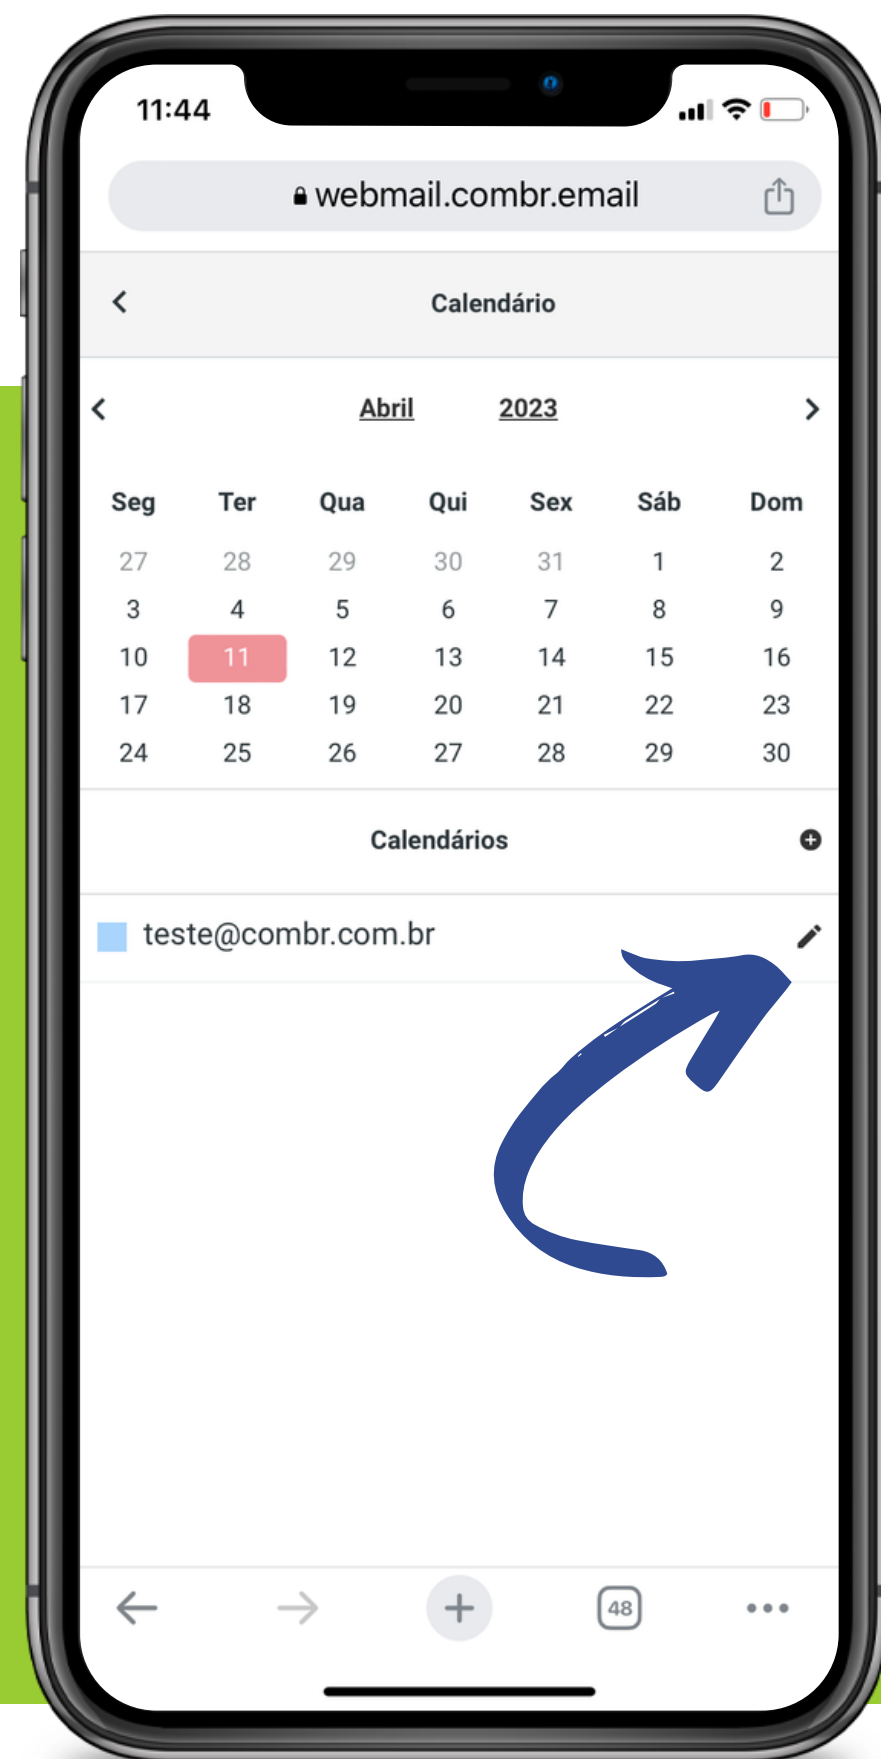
11:44

webmail.combr.email

Calendário

Abril 2023

| Seg | Ter | Qua | Qui | Sex | Sáb | Dom |
|---|---|---|---|---|---|---|
| 27 | 28 | 29 | 30 | 31 | 1 | 2 |
| 3 | 4 | 5 | 6 | 7 | 8 | 9 |
| 10 | 11 | 12 | 13 | 14 | 15 | 16 |
| 17 | 18 | 19 | 20 | 21 | 22 | 23 |
| 24 | 25 | 26 | 27 | 28 | 29 | 30 |

Calendários

teste@combr.com.br

48